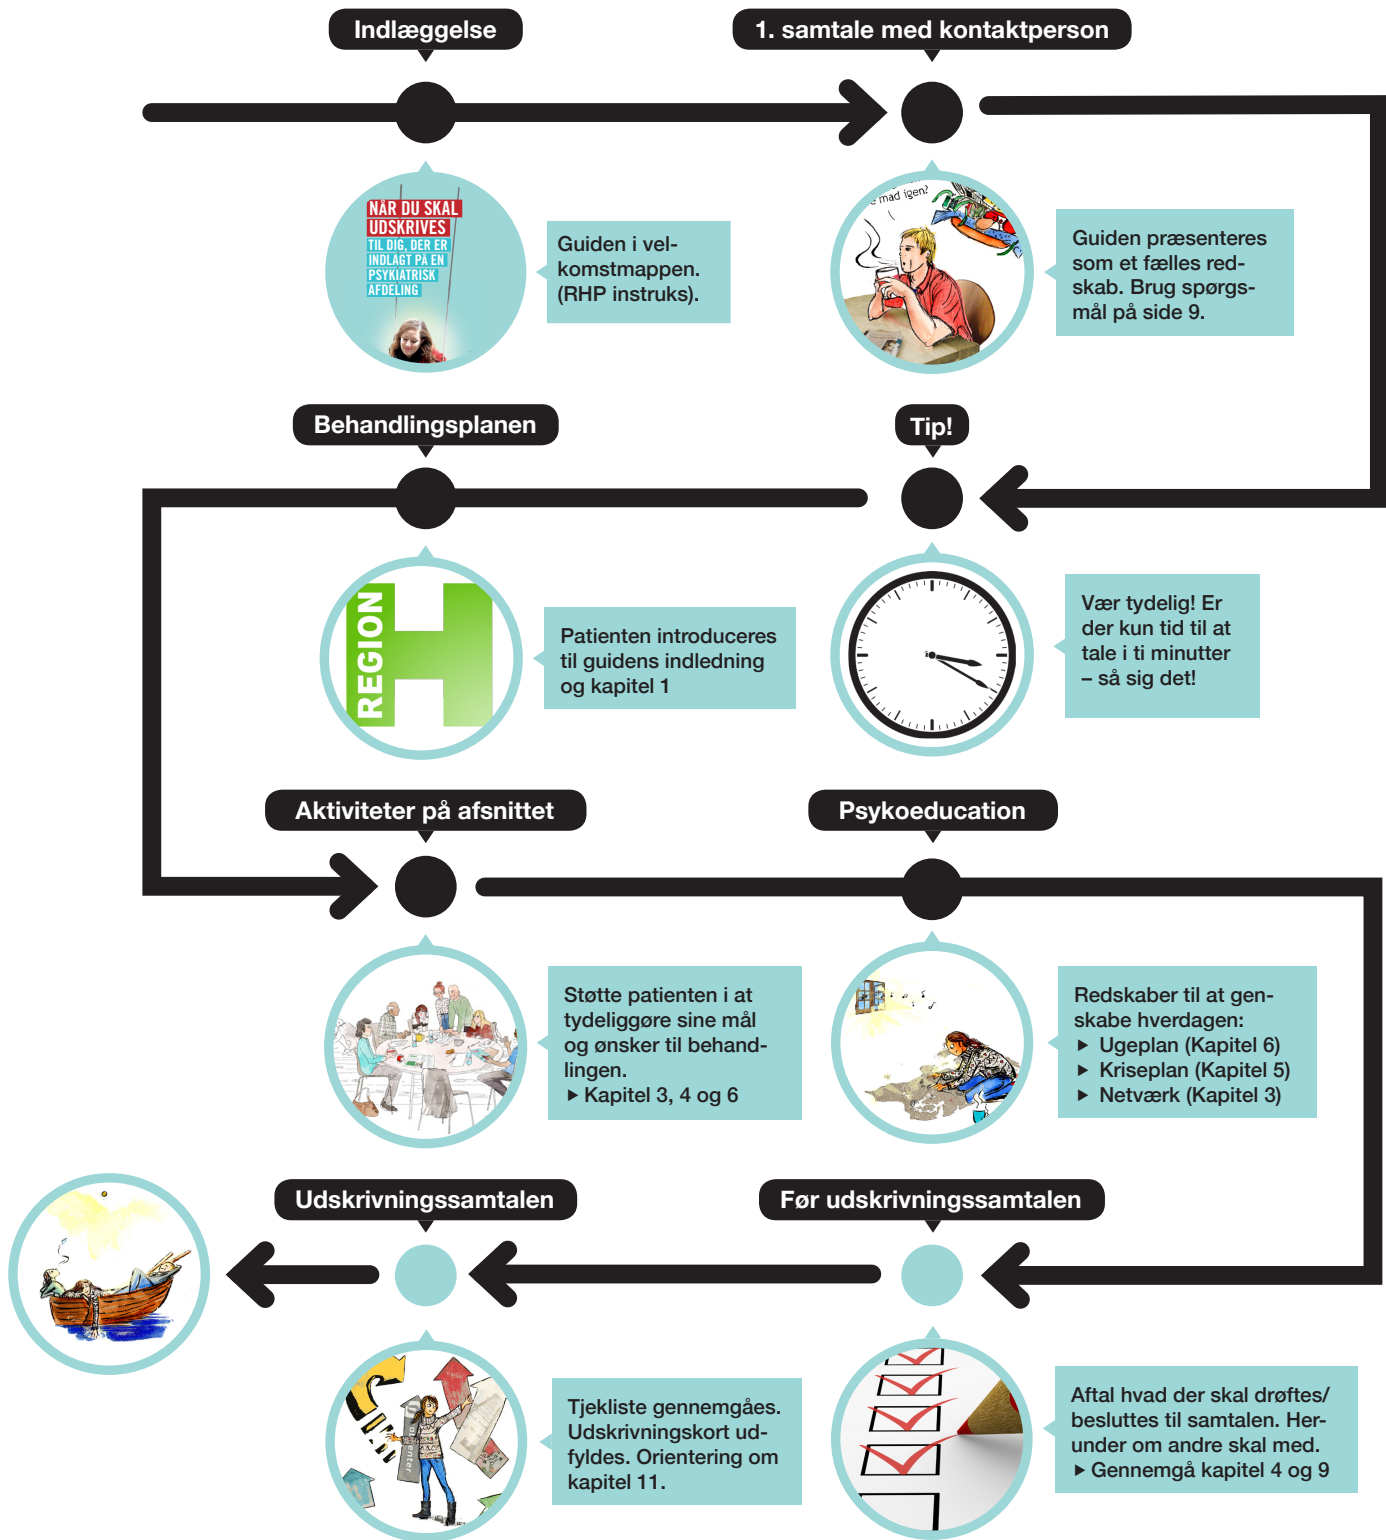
Indlæggelse

1. samtale med kontaktperson

NÅR DU SKAL UDSKRIVES TIL DIG, DER ER INDLAGT PÅ EN PSYKIATRISK AFDELING

Guiden i velkomstmappen. (RHP instruks).

mad igen?

Guiden præsenteres som et fælles redskab. Brug spørgsmål på side 9.

Behandlingsplanen

Tip!

REGION H

Patienten introduceres til guidens indledning og kapitel 1

Vær tydelig! Er der kun tid til at tale i ti minutter – så sig det!

Aktiviteter på afsnittet

Psykoeducation

Støtte patienten i at tydeliggøre sine mål og ønsker til behandlingen.
▸ Kapitel 3, 4 og 6

Redskaber til at genskabe hverdagen:
▸ Ugeplan (Kapitel 6)
▸ Kriseplan (Kapitel 5)
▸ Netværk (Kapitel 3)

Udskrivningssamtalen

Før udskrivningssamtalen

Tjekliste gennemgåes. Udskrivningskort udfyldes. Orientering om kapitel 11.

Aftal hvad der skal drøftes/ besluttes til samtalen. Herunder om andre skal med.
▸ Gennemgå kapitel 4 og 9